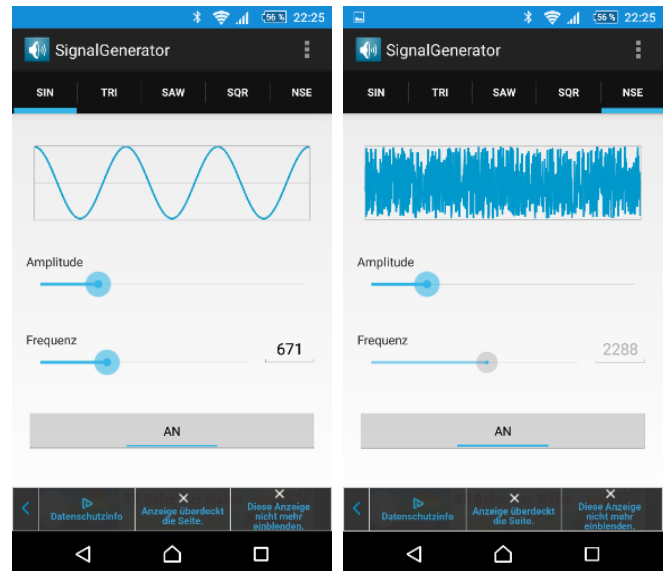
56 % 22:25

SignalGenerator

SIN TRI SAW SQR NSE

Amplitude

Frequenz

671

AN

Datenschutzinfo

Anzeige überdeckt die Seite.

Diese Anzeige nicht mehr einblenden.

56 % 22:25

SignalGenerator

SIN TRI SAW SQR NSE

Amplitude

Frequenz

2288

AN

Datenschutzinfo

Anzeige überdeckt die Seite.

Diese Anzeige nicht mehr einblenden.